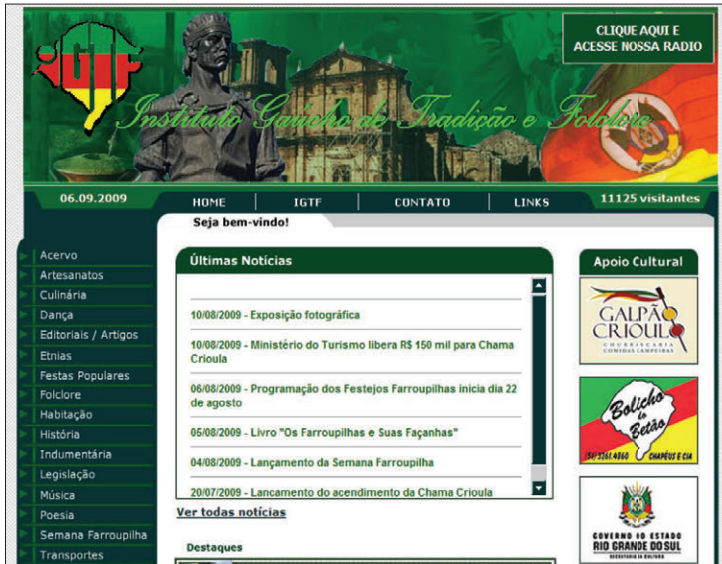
IGTF

Instituto Gaúcho de Tradição e Folclore

CLIQUE AQUI E ACESSE NOSSA RADIO

06.09.2009

HOME | IGTF | CONTATO | LINKS

11125 visitantes

Seja bem-vindo!

Acervo
Artesanatos
Culinária
Dança
Editoriais / Artigos
Etnias
Festas Populares
Folclore
Habitação
História
Indumentária
Legislação
Música
Poesia
Semana Farroupilha
Transportes

Últimas Notícias

10/08/2009 - Exposição fotográfica

10/08/2009 - Ministério do Turismo libera R$ 150 mil para Chama Crioula

06/08/2009 - Programação dos Festejos Farroupilhas inicia dia 22 de agosto

05/08/2009 - Livro "Os Farroupilhas e Suas Façanhas"

04/08/2009 - Lançamento da Semana Farroupilha

20/07/2009 - Lancamento do acendimento da Chama Crioula

Ver todas notícias

Destaques

Apoio Cultural

GALPÃO CRIOULO
CHURRASCARIA COMIDAS CAMPEIRAS

Bolicho do Betão
(51) 3261.4860 CHAPÉUS E CIA

GOVERNO DO ESTADO RIO GRANDE DO SUL
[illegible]